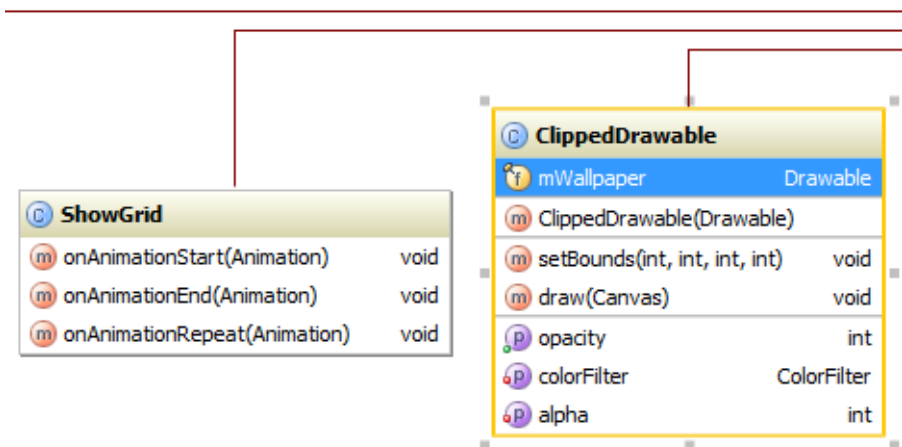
C ShowGrid
m onAnimationStart(Animation) void
m onAnimationEnd(Animation) void
m onAnimationRepeat(Animation) void

C ClippedDrawable
f mWallpaper Drawable
m ClippedDrawable(Drawable)
m setBounds(int, int, int, int) void
m draw(Canvas) void
P opacity int
P colorFilter ColorFilter
P alpha int